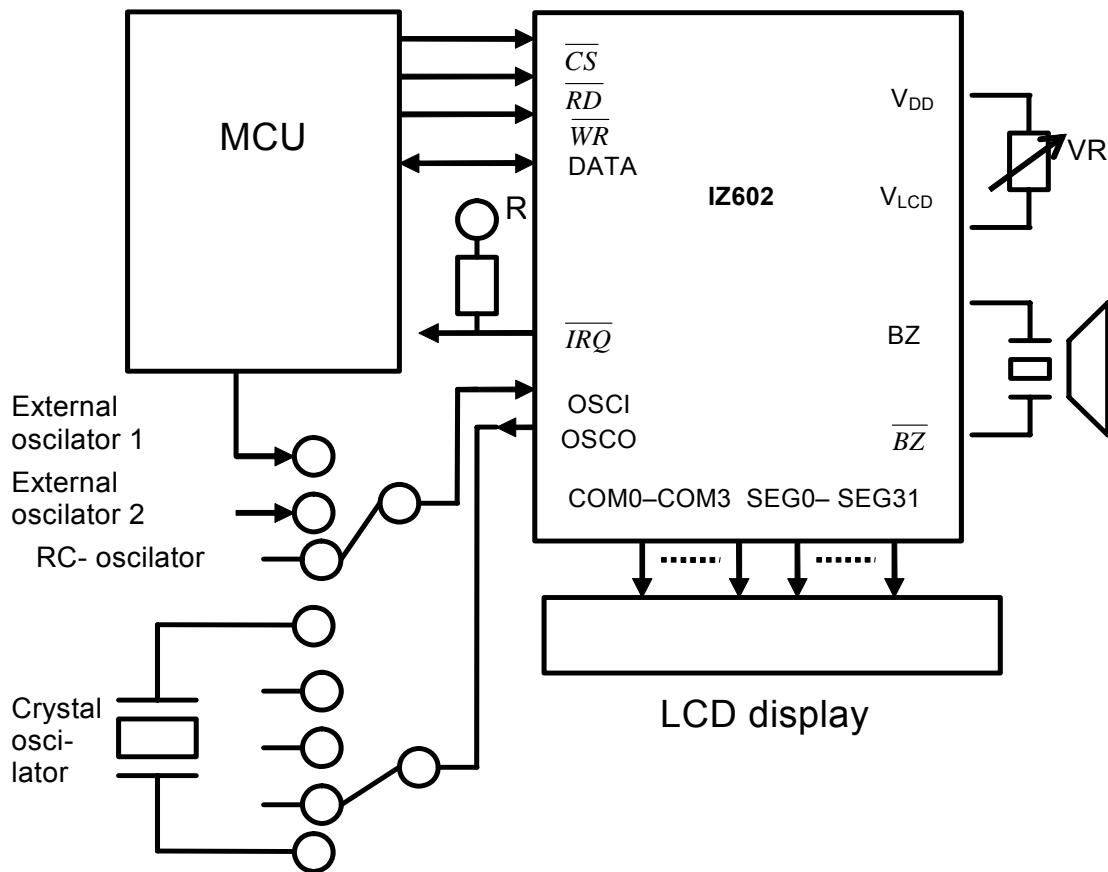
MCU

$\overline{CS}$
$\overline{RD}$
$\overline{WR}$
DATA

IZ602

$V_{DD}$

VR

$V_{LCD}$

R

$\overline{IRQ}$

BZ

OSCI
OSCO

$\overline{BZ}$

COM0–COM3 SEG0– SEG31

External oscilator 1

External oscilator 2

RC- oscilator

Crystal oscilator

LCD display